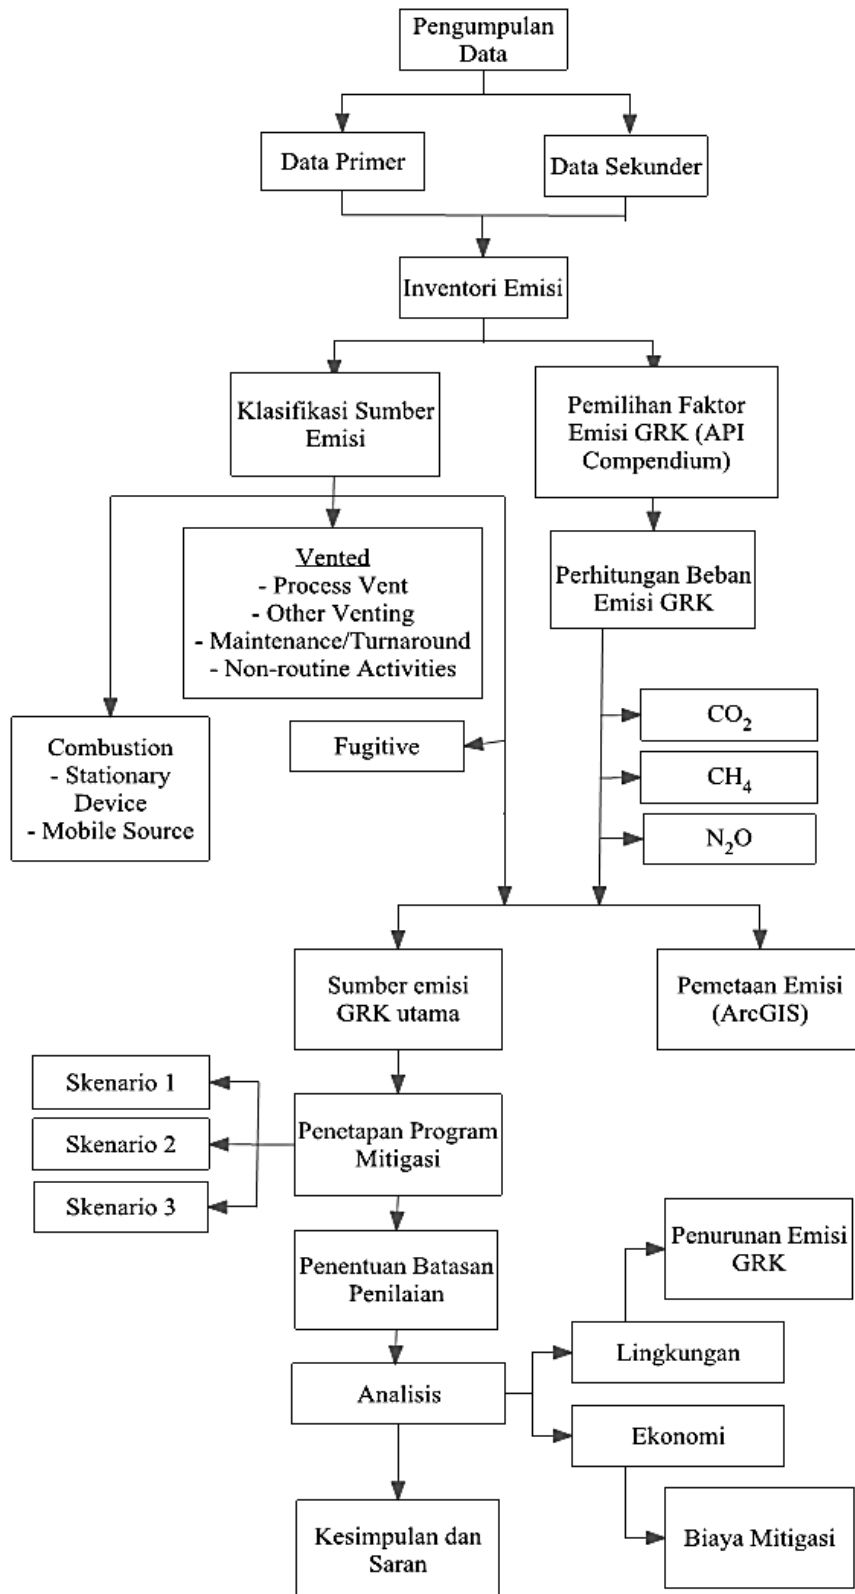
Pengumpulan Data

Data Primer

Data Sekunder

Inventori Emisi

Klasifikasi Sumber Emisi

Pemilihan Faktor Emisi GRK (API Compendium)

Vented
- Process Vent
- Other Venting
- Maintenance/Turnaround
- Non-routine Activities

Perhitungan Beban Emisi GRK

Combustion
- Stationary Device
- Mobile Source

Fugitive

$CO_2$

$CH_4$

$N_2O$

Sumber emisi GRK utama

Pemetaan Emisi (ArcGIS)

Skenario 1

Skenario 2

Skenario 3

Penetapan Program Mitigasi

Penentuan Batasan Penilaian

Penurunan Emisi GRK

Lingkungan

Analisis

Ekonomi

Kesimpulan dan Saran

Biaya Mitigasi